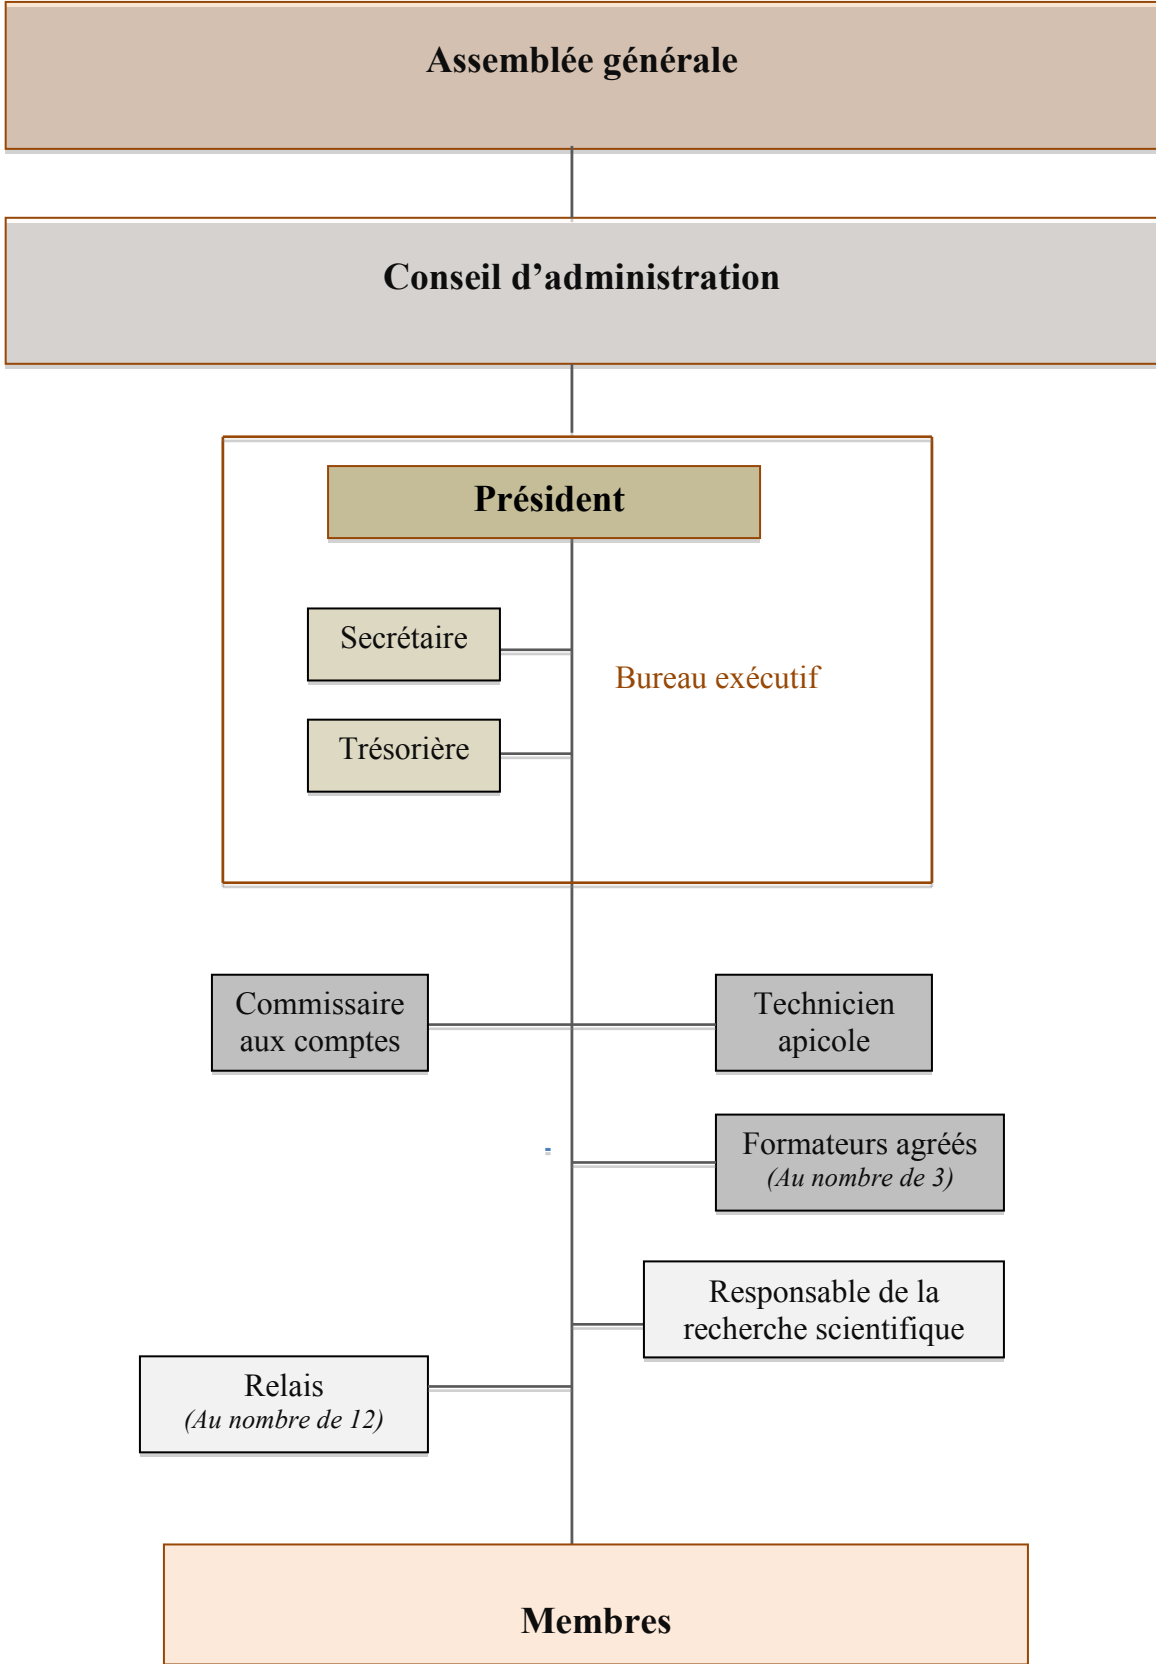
Assemblée générale

Conseil d’administration

Président

Secrétaire

Trésorière

Bureau exécutif

Commissaire aux comptes

Technicien apicole

Formateurs agréés
(Au nombre de 3)

Responsable de la recherche scientifique

Relais
(Au nombre de 12)

Membres